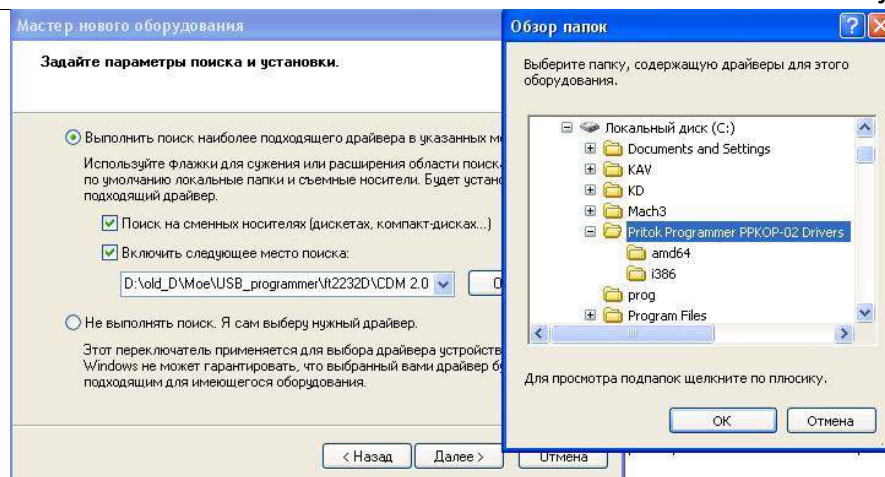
Мастер нового оборудования

Задайте параметры поиска и установки.

Выполнить поиск наиболее подходящего драйвера в указанных м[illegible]

Используйте флажки для сужения или расширения области поиск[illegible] по умолчанию локальные папки и съемные носители. Будет устано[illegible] подходящий драйвер.

Поиск на сменных носителях (дискетах, компакт-дисках...)

Включить следующее место поиска:

D:\old_D\Moe\USB_programmer\ft2232D\CDM 2.0

Не выполнять поиск. Я сам выберу нужный драйвер.

Этот переключатель применяется для выбора драйвера устройств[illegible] Windows не может гарантировать, что выбранный вами драйвер б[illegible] подходящим для имеющегося оборудования.

< Назад | Далее > | Отмена

Обзор папок

Выберите папку, содержащую драйверы для этого оборудования.

Локальный диск (C:)
Documents and Settings
KAV
KD
Mach3
Pritok Programmer PPKOP-02 Drivers
amd64
i386
prog
Program Files

Для просмотра подпапок щелкните по плюсику.

OK | Отмена